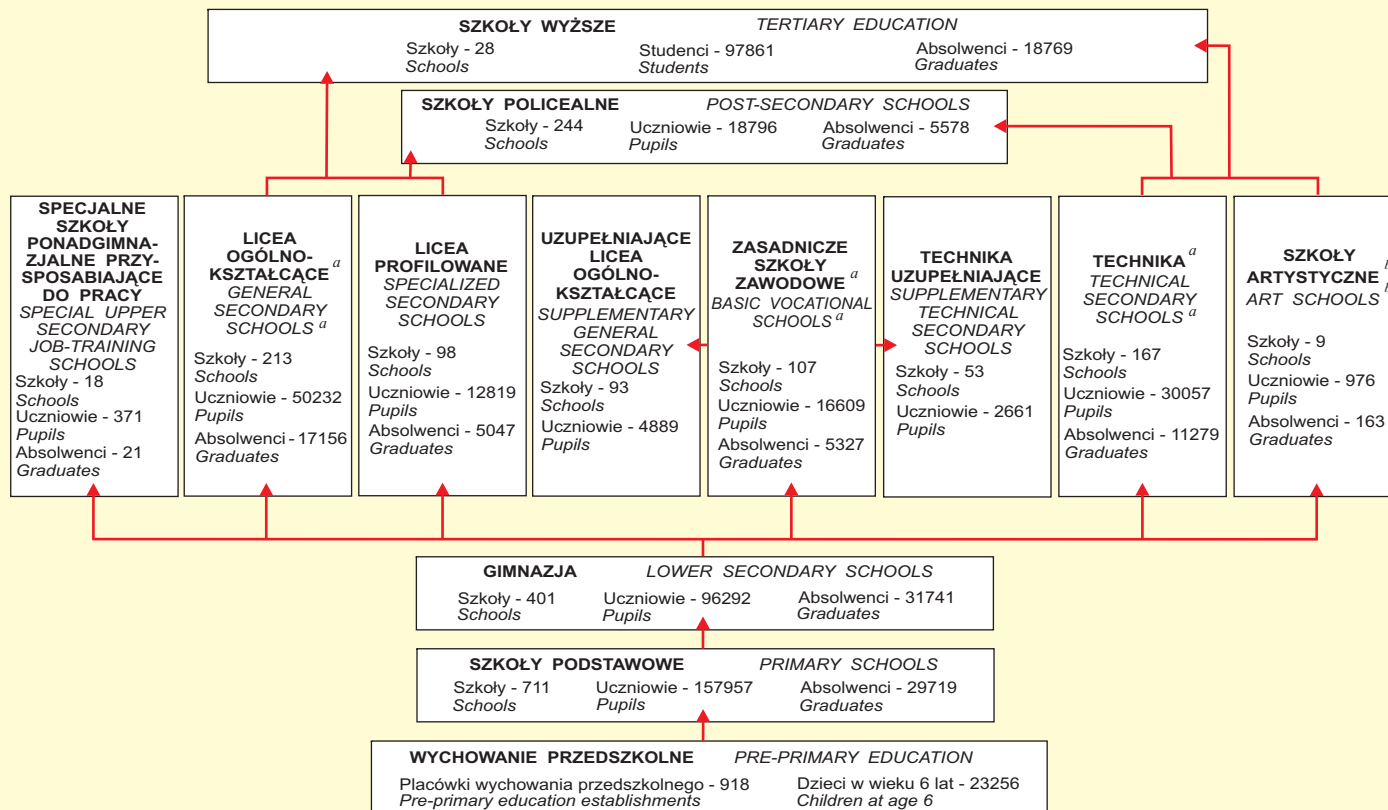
SZKOŁY WYŻSZE TERTIARY EDUCATION
Szkoły - 28 Schools
Studenci - 97861 Students
Absolwenci - 18769 Graduates

SZKOŁY POLICEALNE POST-SECONDARY SCHOOLS
Szkoły - 244 Schools
Uczniowie - 18796 Pupils
Absolwenci - 5578 Graduates

SPECJALNE SZKOŁY PONADGIMNAZJALNE PRZYSPOSABIAJĄCE DO PRACY
SPECIAL UPPER SECONDARY JOB-TRAINING SCHOOLS
Szkoły - 18 Schools
Uczniowie - 371 Pupils
Absolwenci - 21 Graduates

LICEA OGÓLNOKSZTAŁCĄCE $^a$
GENERAL SECONDARY SCHOOLS $^a$
Szkoły - 213 Schools
Uczniowie - 50232 Pupils
Absolwenci - 17156 Graduates

LICEA PROFILOWANE
SPECIALIZED SECONDARY SCHOOLS
Szkoły - 98 Schools
Uczniowie - 12819 Pupils
Absolwenci - 5047 Graduates

UZUPEŁNIAJĄCE LICEA OGÓLNOKSZTAŁCĄCE
SUPPLEMENTARY GENERAL SECONDARY SCHOOLS
Szkoły - 93 Schools
Uczniowie - 4889 Pupils

ZASADNICZE SZKOŁY ZAWODOWE $^a$
BASIC VOCATIONAL SCHOOLS $^a$
Szkoły - 107 Schools
Uczniowie - 16609 Pupils
Absolwenci - 5327 Graduates

TECHNIKA UZUPEŁNIAJĄCE
SUPPLEMENTARY TECHNICAL SECONDARY SCHOOLS
Szkoły - 53 Schools
Uczniowie - 2661 Pupils

TECHNIKA $^a$
TECHNICAL SECONDARY SCHOOLS $^a$
Szkoły - 167 Schools
Uczniowie - 30057 Pupils
Absolwenci - 11279 Graduates

SZKOŁY ARTYSTYCZNE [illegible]
ART SCHOOLS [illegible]
Szkoły - 9 Schools
Uczniowie - 976 Pupils
Absolwenci - 163 Graduates

GIMNAZJA LOWER SECONDARY SCHOOLS
Szkoły - 401 Schools
Uczniowie - 96292 Pupils
Absolwenci - 31741 Graduates

SZKOŁY PODSTAWOWE PRIMARY SCHOOLS
Szkoły - 711 Schools
Uczniowie - 157957 Pupils
Absolwenci - 29719 Graduates

WYCHOWANIE PRZEDSZKOLNE PRE-PRIMARY EDUCATION
Placówki wychowania przedszkolnego - 918
Pre-primary education establishments
Dzieci w wieku 6 lat - 23256
Children at age 6